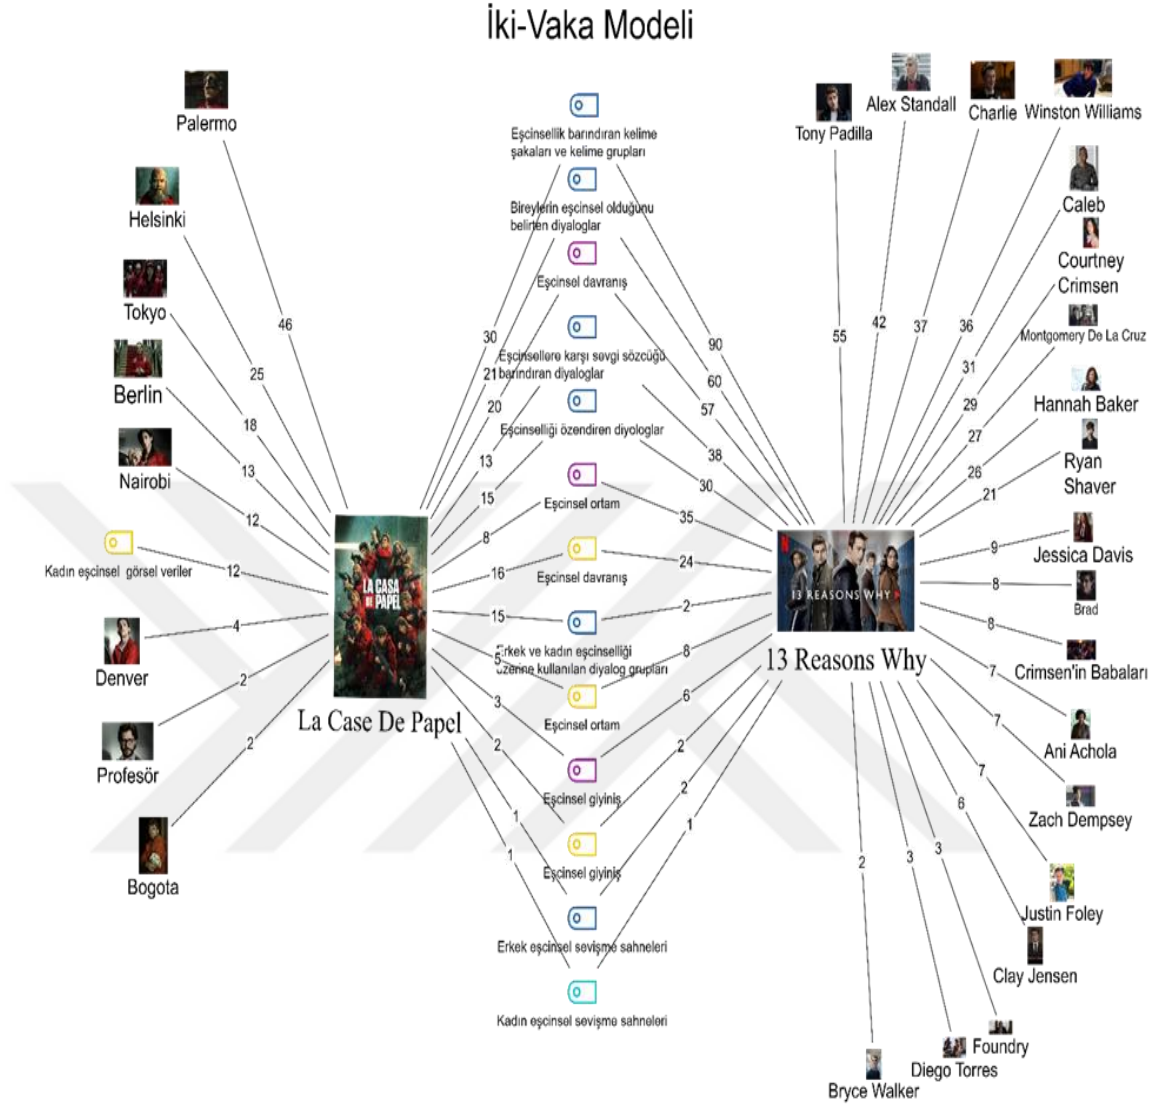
İki-Vaka Modeli

Palermo
Helsinki
Tokyo
Berlin
Nairobi
Kadın eşcinsel görsel veriler
Denver
Profesör
Bogota

46
25
18
13
12
12
4
2
2

La Case De Papel

Eşcinsellik barındıran kelime şakaları ve kelime grupları
Bireylerin eşcinsel olduğunu belirten diyaloglar
Eşcinsel davranış
Eşcinsellere karşı sevgi sözcüğü barındıran diyaloglar
Eşcinselliği özendiren diyologlar
Eşcinsel ortam
Eşcinsel davranış
Erkek ve kadın eşcinselliği üzerine kullanılan diyalog grupları
Eşcinsel ortam
Eşcinsel giyiniş
Eşcinsel giyiniş
Erkek eşcinsel sevişme sahneleri
Kadın eşcinsel sevişme sahneleri

30
21
20
13
15
8
16
15
5
3
2
1
1

90
60
57
38
30
35
24
2
8
6
2
2
1

13 REASONS WHY
13 Reasons Why

Tony Padilla
Alex Standall
Charlie
Winston Williams
Caleb
Courtney Crimsen
Montgomery De La Cruz
Hannah Baker
Ryan Shaver
Jessica Davis
Brad
Crimsen'in Babaları
Ani Achola
Zach Dempsey
Justin Foley
Clay Jensen
Foundry
Diego Torres
Bryce Walker

55
42
37
36
31
29
27
26
21
9
8
8
7
7
7
6
3
3
2